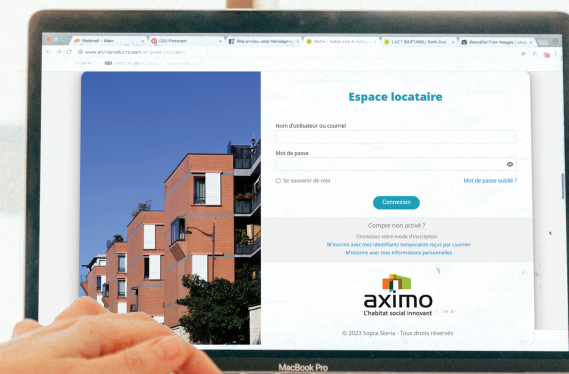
Webmail :: Main
(20) Pinterest
Ma arrivée, usine Hemisphère
Stella | Select and Handle
LAZY BASTARD | Bath Gun
Beautiful Free Images | Unsp

www.anchorproducts.com/en/pixels-products

Espace locataire

Nom d'utilisateur ou courriel

Mot de passe

Se souvenir de moi

Mot de passe oublié ?

Connexion

Compte non activé ?

Choisissez votre mode d'inscription

M'inscrire avec mes identifiants temporaires reçus par courrier

M'inscrire avec mes informations personnelles

aximo

L'habitat social innovant

© 2023 Sopra Steria - Tous droits réservés

MacBook Pro